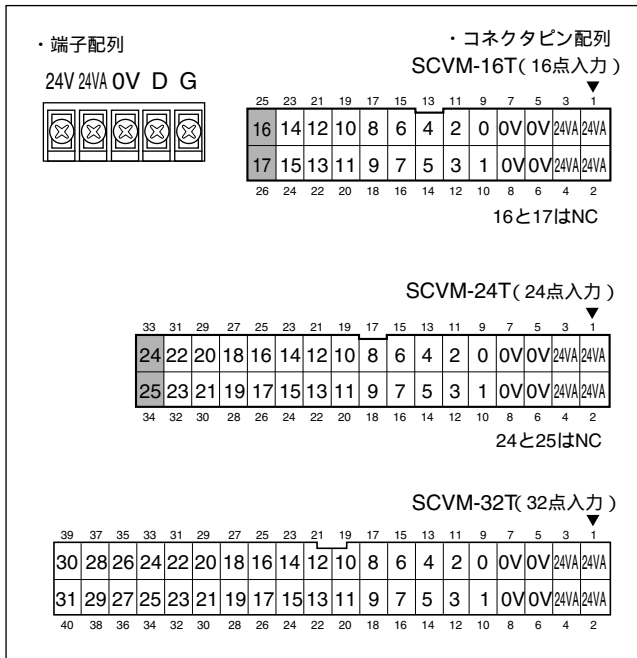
・端子配列

24V 24VA 0V D G

・コネクタピン配列

SCVM-16T（16点入力）

| 25 | 23 | 21 | 19 | 17 | 15 | 13 | 11 | 9 | 7 | 5 | 3 | 1 |
|---|---|---|---|---|---|---|---|---|---|---|---|---|
| 16 | 14 | 12 | 10 | 8 | 6 | 4 | 2 | 0 | 0V | 0V | 24VA | 24VA |
| 17 | 15 | 13 | 11 | 9 | 7 | 5 | 3 | 1 | 0V | 0V | 24VA | 24VA |
| 26 | 24 | 22 | 20 | 18 | 16 | 14 | 12 | 10 | 8 | 6 | 4 | 2 |

16と17はNC

SCVM-24T（24点入力）

| 33 | 31 | 29 | 27 | 25 | 23 | 21 | 19 | 17 | 15 | 13 | 11 | 9 | 7 | 5 | 3 | 1 |
|---|---|---|---|---|---|---|---|---|---|---|---|---|---|---|---|---|
| 24 | 22 | 20 | 18 | 16 | 14 | 12 | 10 | 8 | 6 | 4 | 2 | 0 | 0V | 0V | 24VA | 24VA |
| 25 | 23 | 21 | 19 | 17 | 15 | 13 | 11 | 9 | 7 | 5 | 3 | 1 | 0V | 0V | 24VA | 24VA |
| 34 | 32 | 30 | 28 | 26 | 24 | 22 | 20 | 18 | 16 | 14 | 12 | 10 | 8 | 6 | 4 | 2 |

24と25はNC

SCVM-32T（32点入力）

| 39 | 37 | 35 | 33 | 31 | 29 | 27 | 25 | 23 | 21 | 19 | 17 | 15 | 13 | 11 | 9 | 7 | 5 | 3 | 1 |
|---|---|---|---|---|---|---|---|---|---|---|---|---|---|---|---|---|---|---|---|
| 30 | 28 | 26 | 24 | 22 | 20 | 18 | 16 | 14 | 12 | 10 | 8 | 6 | 4 | 2 | 0 | 0V | 0V | 24VA | 24VA |
| 31 | 29 | 27 | 25 | 23 | 21 | 19 | 17 | 15 | 13 | 11 | 9 | 7 | 5 | 3 | 1 | 0V | 0V | 24VA | 24VA |
| 40 | 38 | 36 | 34 | 32 | 30 | 28 | 26 | 24 | 22 | 20 | 18 | 16 | 14 | 12 | 10 | 8 | 6 | 4 | 2 |